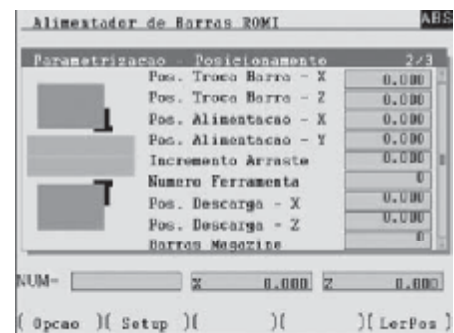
Alimentador de Barras ROMI

ABS

Parametrizacao - Posicionamento 2/3

Pos. Troca Barra - X 0.000
Pos. Troca Barra - Z 0.000
Pos. Alimentacao - X 0.000
Pos. Alimentacao - Y 0.000
Incremento Arraste 0.000
Numero Ferramenta 0
Pos. Descarga - X 0.000
Pos. Descarga - Z 0.000
Barras Magazine 0

NUM= X 0.000 Z 0.000

( Opcao )( Setup )( )( )( LerPos )